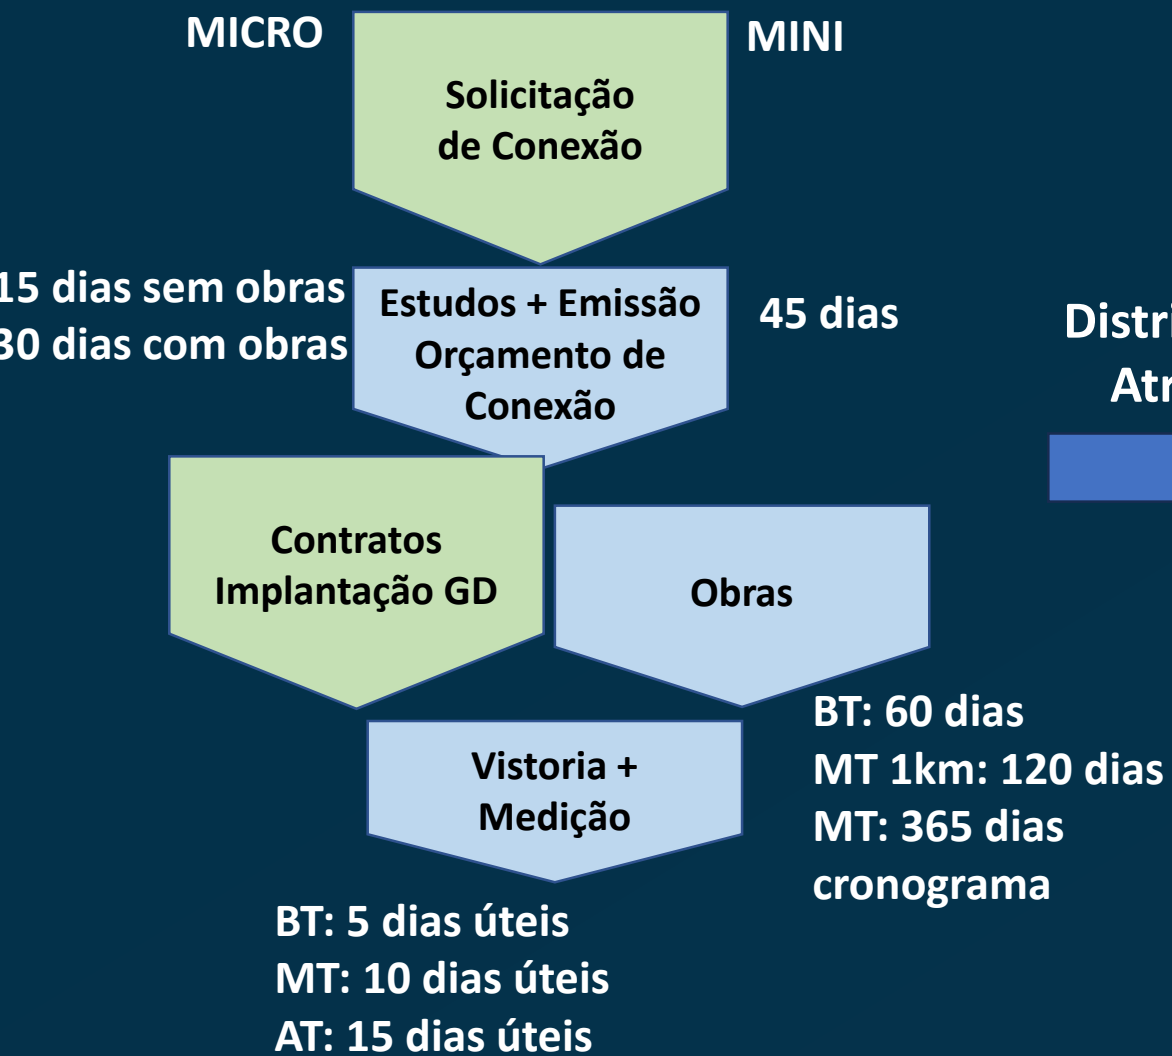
MICRO

MINI

Solicitação de Conexão

15 dias sem obras
30 dias com obras

Estudos + Emissão Orçamento de Conexão

45 dias

Distri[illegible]
Atr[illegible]

Contratos Implantação GD

Obras

BT: 60 dias
MT 1km: 120 dias
MT: 365 dias
cronograma

Vistoria + Medição

BT: 5 dias úteis
MT: 10 dias úteis
AT: 15 dias úteis